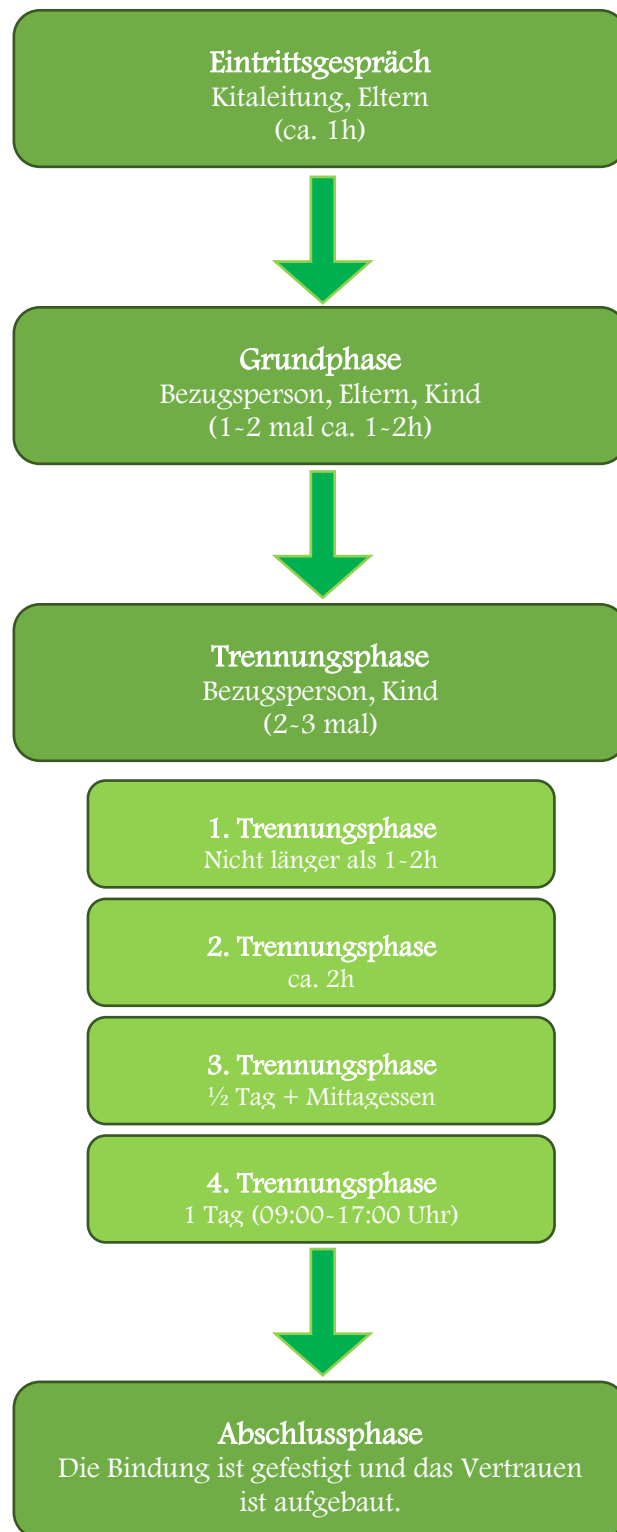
Eintrittsgespräch
Kitaleitung, Eltern
(ca. 1h)

Grundphase
Bezugsperson, Eltern, Kind
(1-2 mal ca. 1-2h)

Trennungsphase
Bezugsperson, Kind
(2-3 mal)

1. Trennungsphase
Nicht länger als 1-2h

2. Trennungsphase
ca. 2h

3. Trennungsphase
½ Tag + Mittagessen

4. Trennungsphase
1 Tag (09:00-17:00 Uhr)

Abschlussphase
Die Bindung ist gefestigt und das Vertrauen ist aufgebaut.